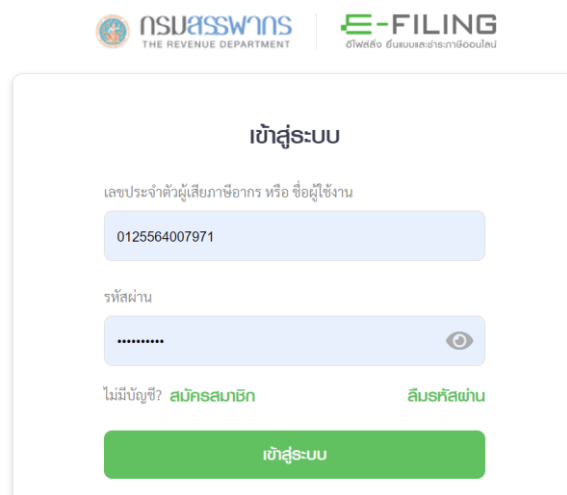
กรมสรรพากร
THE REVENUE DEPARTMENT

E-FILING
อีไฟล์ลิ่ง ยื่นแบบและชำระภาษีออนไลน์

เข้าสู่ระบบ

เลขประจำตัวผู้เสียภาษีอากร หรือ ชื่อผู้ใช้งาน

0125564007971

รหัสผ่าน

••••••••••

ไม่มีบัญชี? สมัครสมาชิก

ลืมรหัสผ่าน

เข้าสู่ระบบ